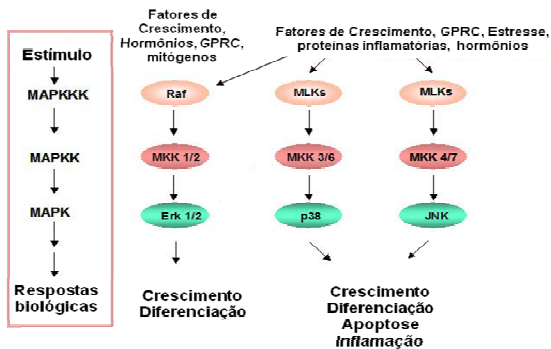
Estímulo

MAPKKK

MAPKK

MAPK

Respostas biológicas

Fatores de Crescimento, Hormônios, GPRC, mitógenos

Fatores de Crescimento, GPRC, Estresse, proteinas inflamatórias, hormônios

Raf

MLKs

MLKs

MKK 1/2

MKK 3/6

MKK 4/7

Erk 1/2

p38

JNK

Crescimento
Diferenciação

Crescimento
Diferenciação
Apoptose
Inflamação